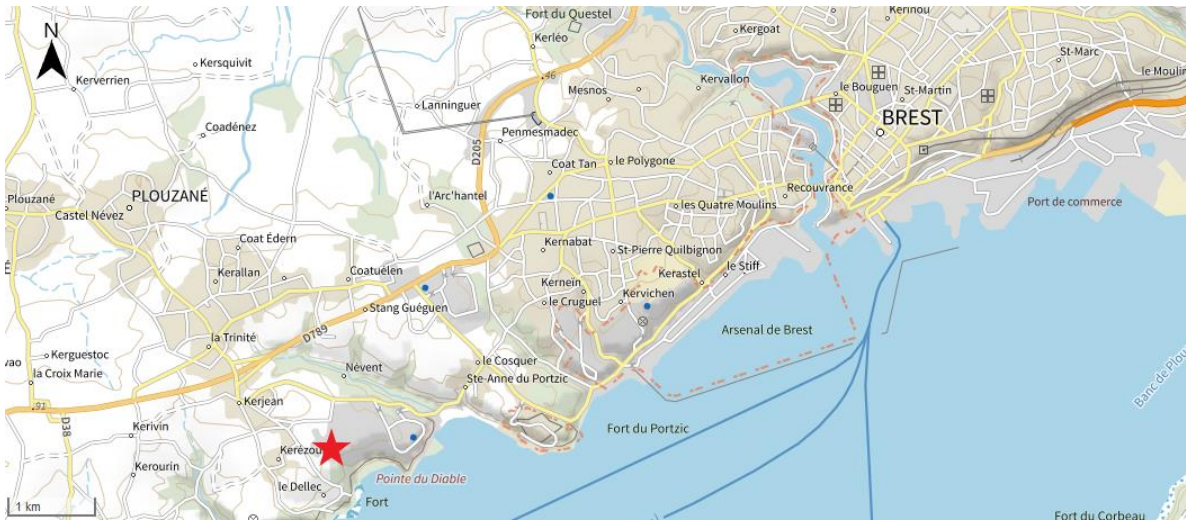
N
Fort du Questel
Kerinou
Kergoat
Kerléo
St-Marc
Kersquivit
46
le Moulin
Kerverrien
Kervallon
Mesnos
le Bouguen
St-Martin
Lanninguer
Coadénez
Penmesmadec
BREST
D205
Coat Tan
le Polygone
PLOUZANÉ
Plouzané
l'Arc'hantel
Recouvrance
Castel Névez
Port de commerce
les Quatre Moulins
Coat Édern
Kernabat
St-Pierre Quilbignon
Kerallan
Coatuélen
Kerastel
le Stiff
Kernein
le Cruguel
Kervichen
Stang Guéguen
Arsenal de Brest
la Trinité
D789
Kerguestoc
vao
le Cosquer
Névent
la Croix Marie
Ste-Anne du Portzic
91
Banc de Plou
Kerjean
D38
Fort du Portzic
Kerivin
Kerézou
Pointe du Diable
Kerourin
le Dellec
Fort
1 km
Fort du Corbeau